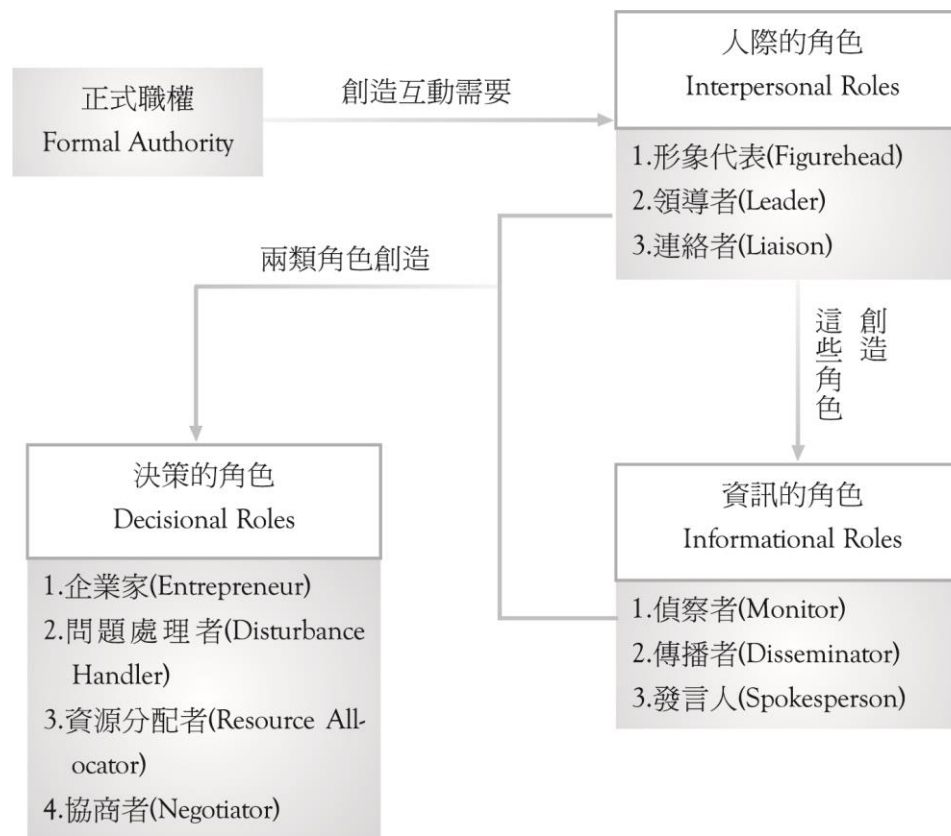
正式職權
Formal Authority

創造互動需要

人際的角色
Interpersonal Roles

1.形象代表(Figurehead)
2.領導者(Leader)
3.連絡者(Liaison)

兩類角色創造

創造這些角色

決策的角色
Decisional Roles

1.企業家(Entrepreneur)
2.問題處理者(Disturbance Handler)
3.資源分配者(Resource Allocator)
4.協商者(Negotiator)

資訊的角色
Informational Roles

1.偵察者(Monitor)
2.傳播者(Disseminator)
3.發言人(Spokesperson)